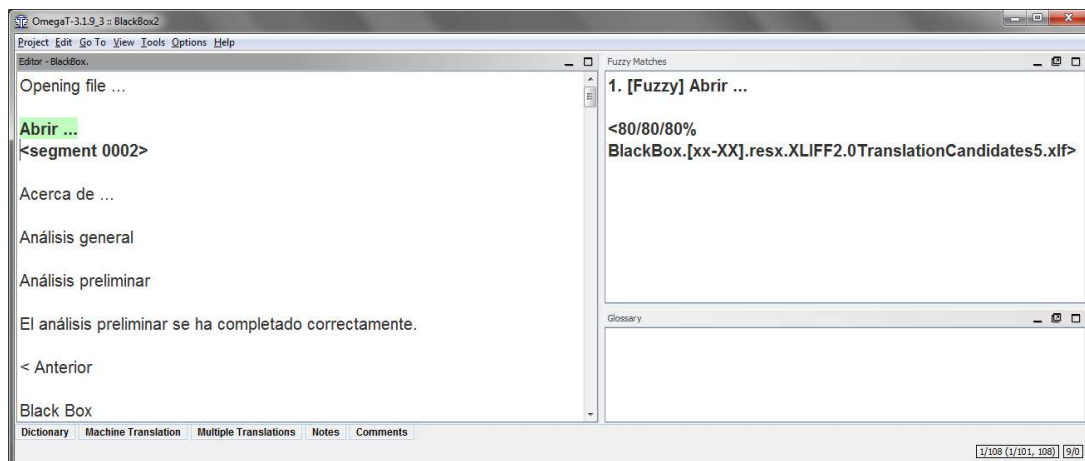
OmegaT-3.1.9_3 :: BlackBox2

Project Edit Go To View Tools Options Help

Editor - BlackBox.

Opening file ...

Abrir ...
<segment 0002>

Acerca de ...

Análisis general

Análisis preliminar

El análisis preliminar se ha completado correctamente.

< Anterior

Black Box

Fuzzy Matches

1. [Fuzzy] Abrir ...

<80/80/80%
BlackBox.[xx-XX].resx.XLIFF2.0TranslationCandidates5.xlf>

Glossary

Dictionary | Machine Translation | Multiple Translations | Notes | Comments

1/108 (1/101, 108) | 9/0